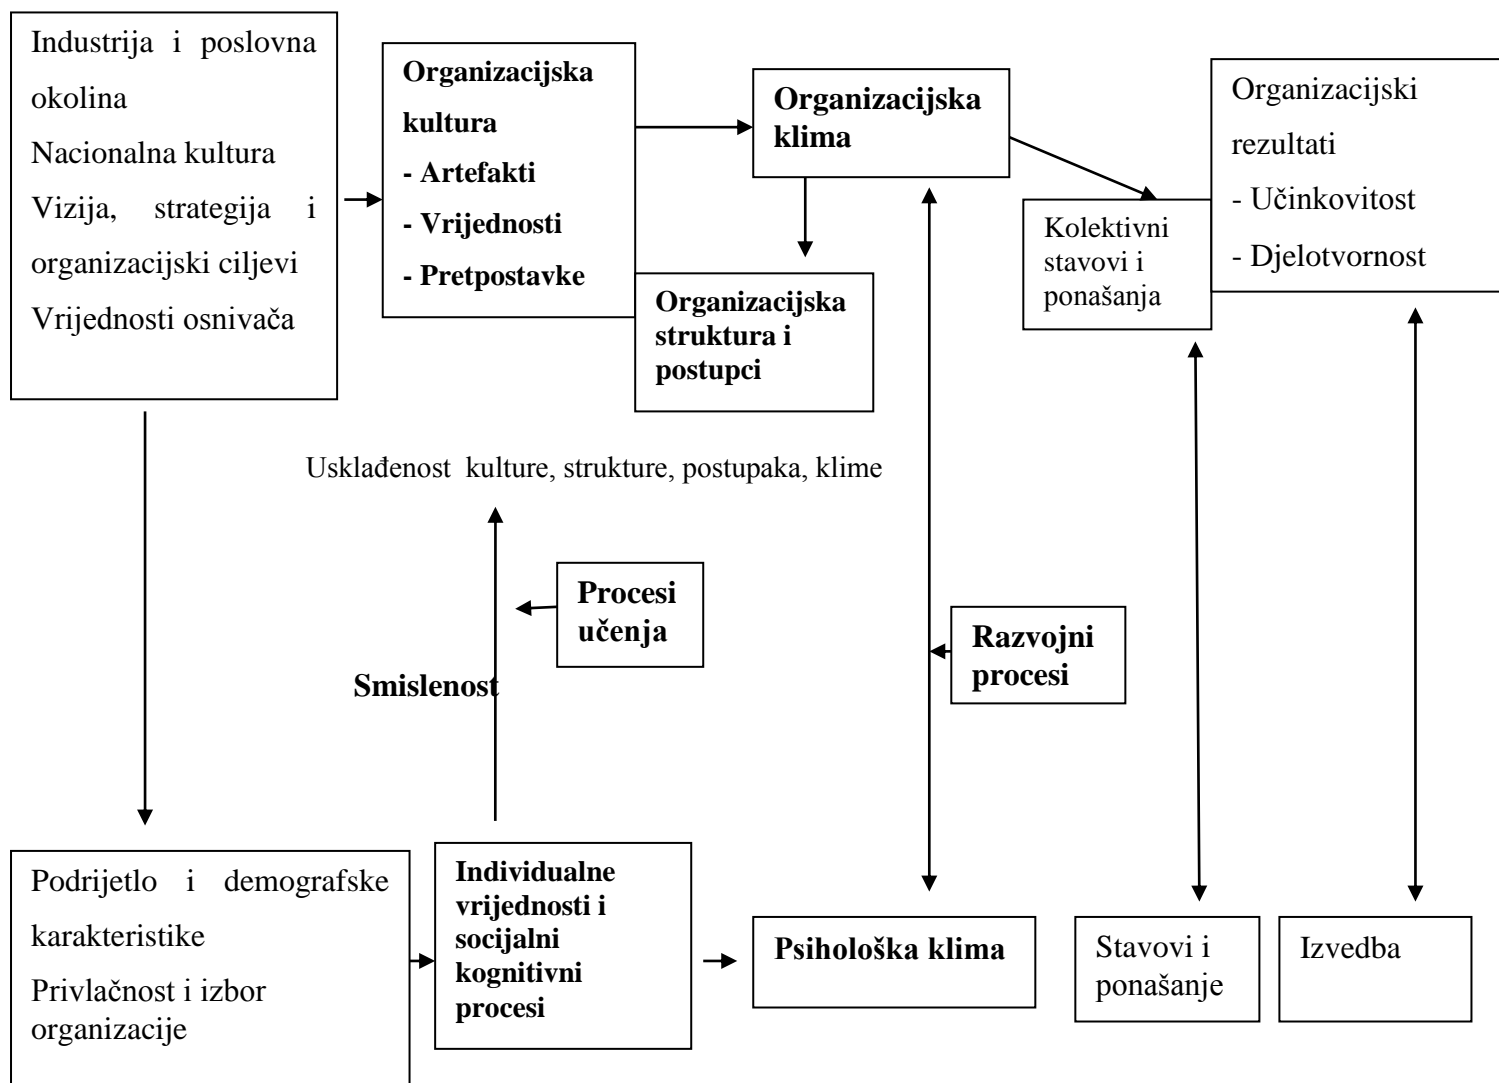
Industrija i poslovna okolina
Nacionalna kultura
Vizija, strategija i organizacijski ciljevi
Vrijednosti osnivača

Organizacijska kultura
- Artefakti
- Vrijednosti
- Pretpostavke

Organizacijska klima

Organizacijska struktura i postupci

Kolektivni stavovi i ponašanja

Organizacijski rezultati
- Učinkovitost
- Djelotvornost

Usklađenost kulture, strukture, postupaka, klime

Procesi učenja

Smislenost

Razvojni procesi

Podrijetlo i demografske karakteristike
Privlačnost i izbor organizacije

Individualne vrijednosti i socijalni kognitivni procesi

Psihološka klima

Stavovi i ponašanje

Izvedba